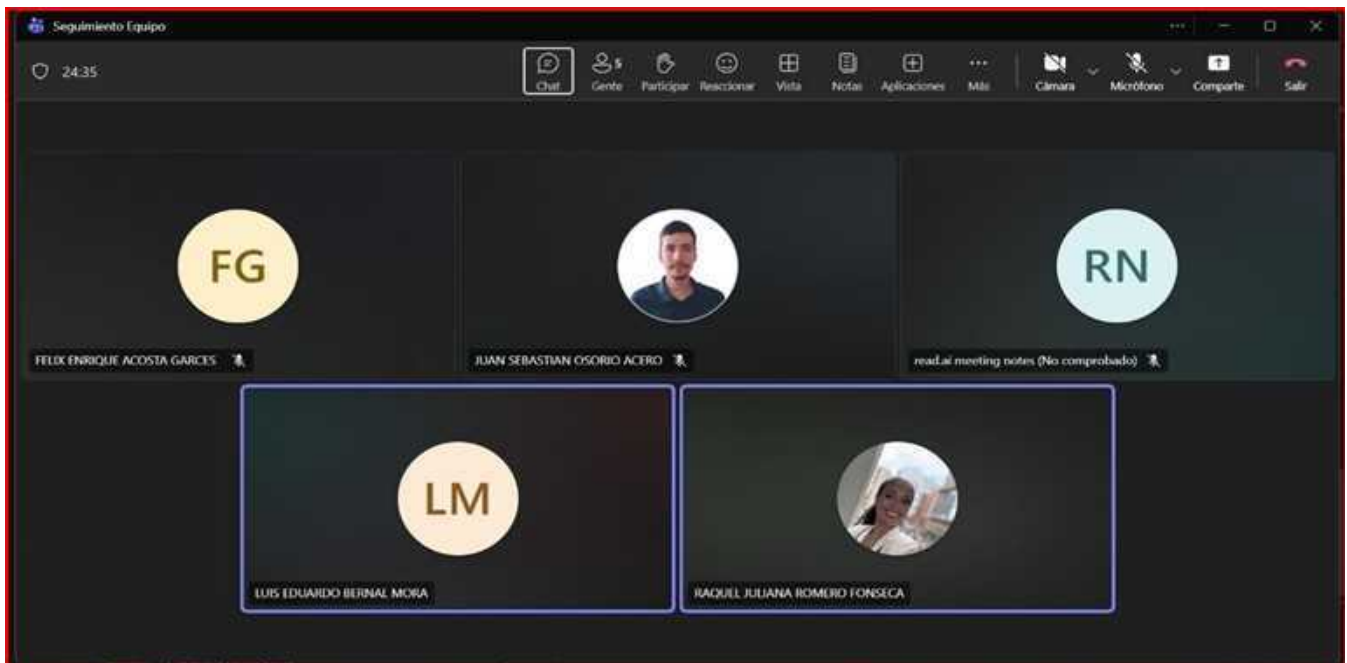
Seguimiento Equipo

24:35

Chat
5
Gente
Participar
Reaccionar
Vista
Notas
Aplicaciones
Más
Cámara
Micrófono
Comparte
Salir

FG
FELIX ENRIQUE ACOSTA GARCES

JUAN SEBASTIAN OSORIO ACERO

RN
read.ai meeting notes (No comprobado)

LM
LUIS EDUARDO BERNAL MORA

RAQUEL JULIANA ROMERO FONSECA